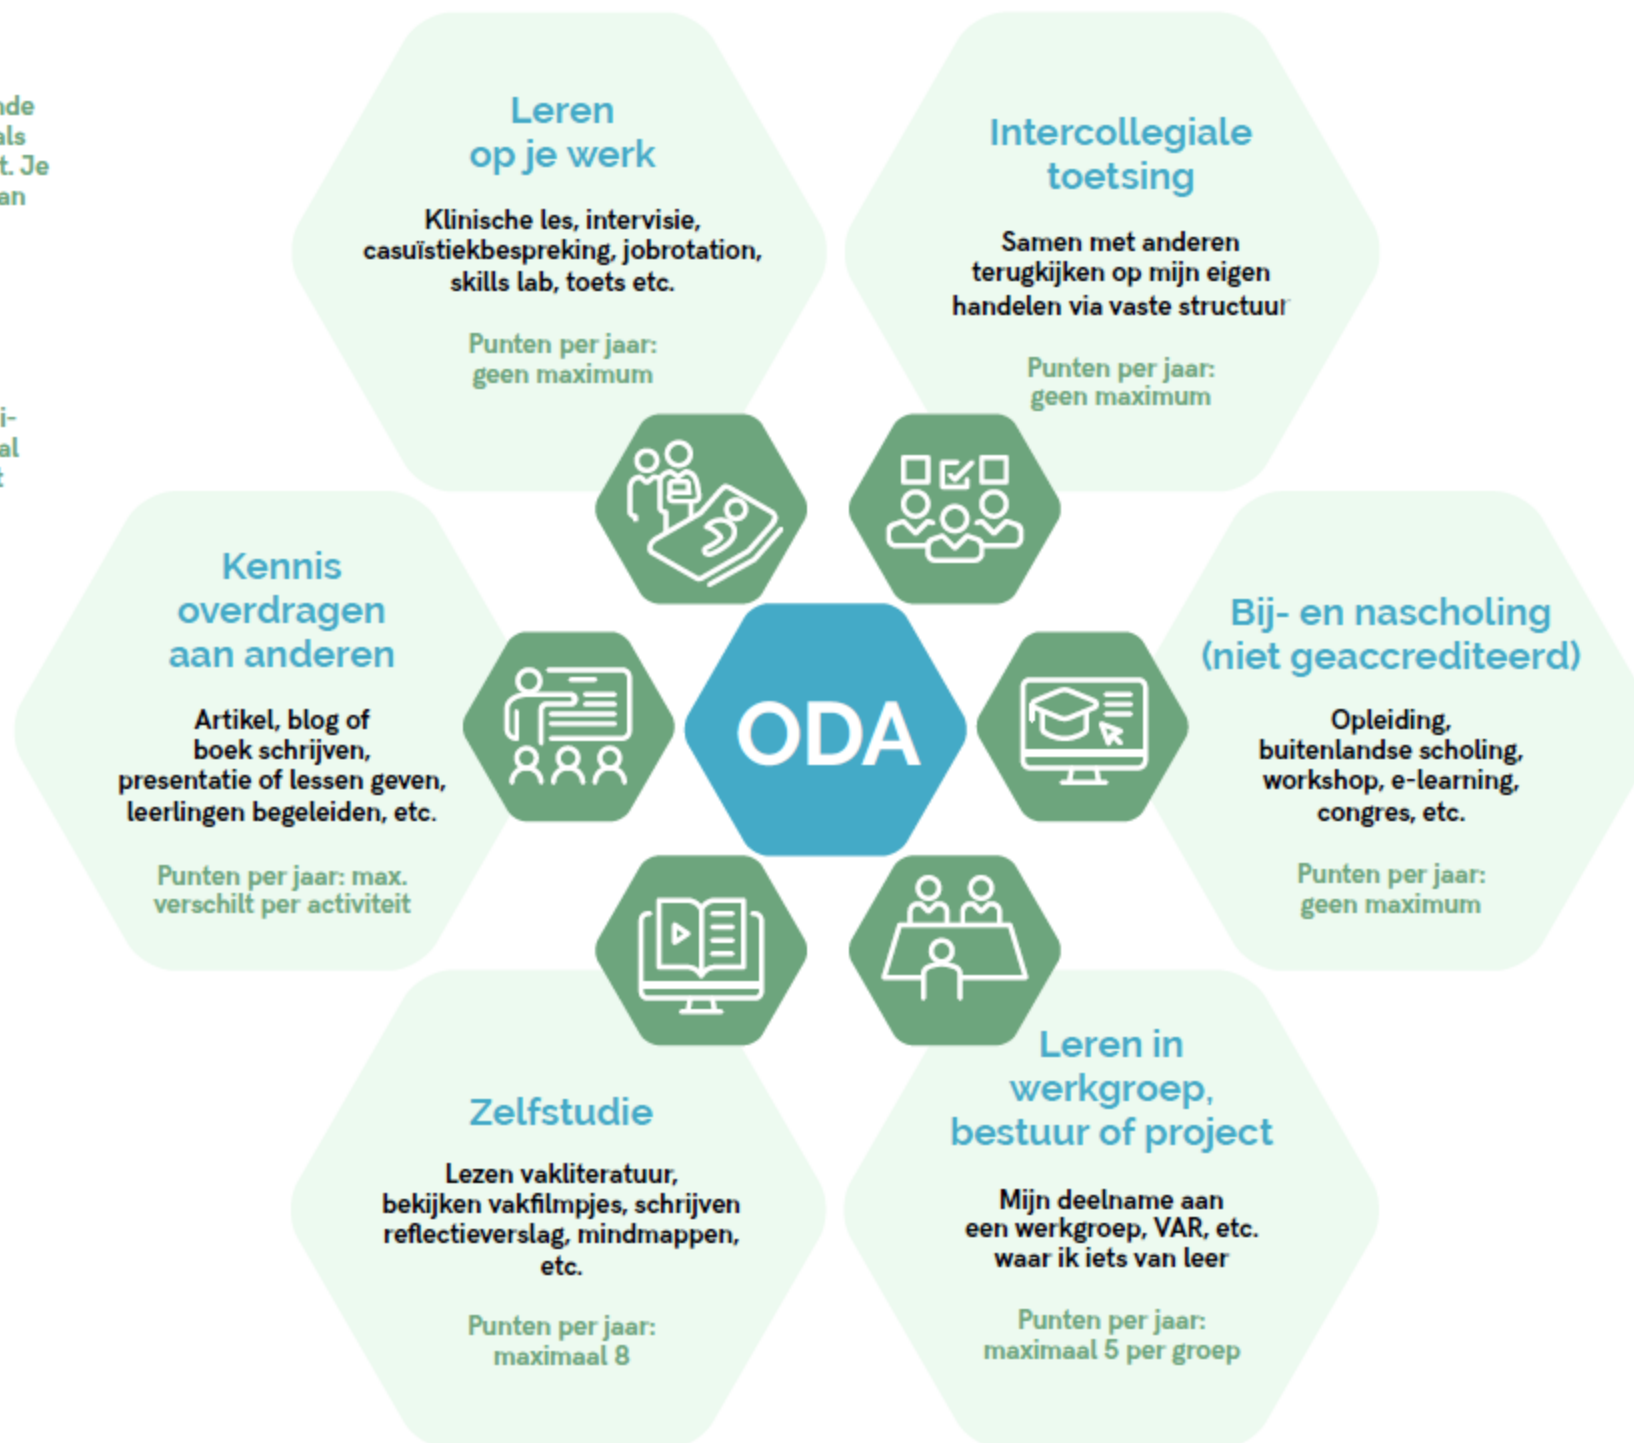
nde
als
t. Je
an

i-
al
t

Leren op je werk

Klinische les, intervisie, casuïstiekbespreking, jobrotation, skills lab, toets etc.

Punten per jaar: geen maximum

Intercollegiale toetsing

Samen met anderen terugkijken op mijn eigen handelen via vaste structuur

Punten per jaar: geen maximum

Kennis overdragen aan anderen

Artikel, blog of boek schrijven, presentatie of lessen geven, leerlingen begeleiden, etc.

Punten per jaar: max. verschilt per activiteit

ODA

Bij- en nascholing (niet geaccrediteerd)

Opleiding, buitenlandse scholing, workshop, e-learning, congres, etc.

Punten per jaar: geen maximum

Zelfstudie

Lezen vakliteratuur, bekijken vakfilmpjes, schrijven reflectieverslag, mindmappen, etc.

Punten per jaar: maximaal 8

Leren in werkgroep, bestuur of project

Mijn deelname aan een werkgroep, VAR, etc. waar ik iets van leer

Punten per jaar: maximaal 5 per groep